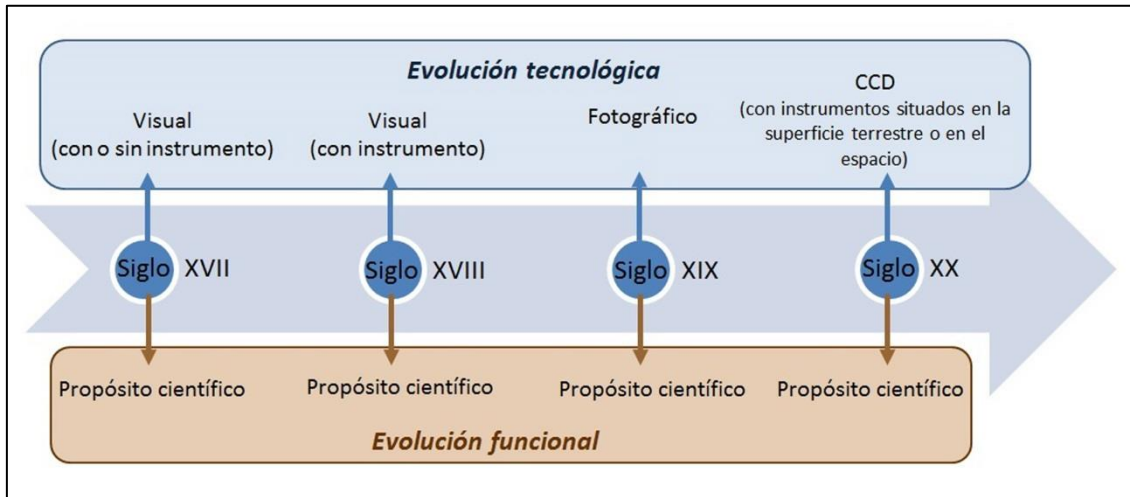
Evolución tecnológica

Visual (con o sin instrumento)

Visual (con instrumento)

Fotográfico

CCD (con instrumentos situados en la superficie terrestre o en el espacio)

Siglo XVII

Siglo XVIII

Siglo XIX

Siglo XX

Propósito científico

Propósito científico

Propósito científico

Propósito científico

Evolución funcional